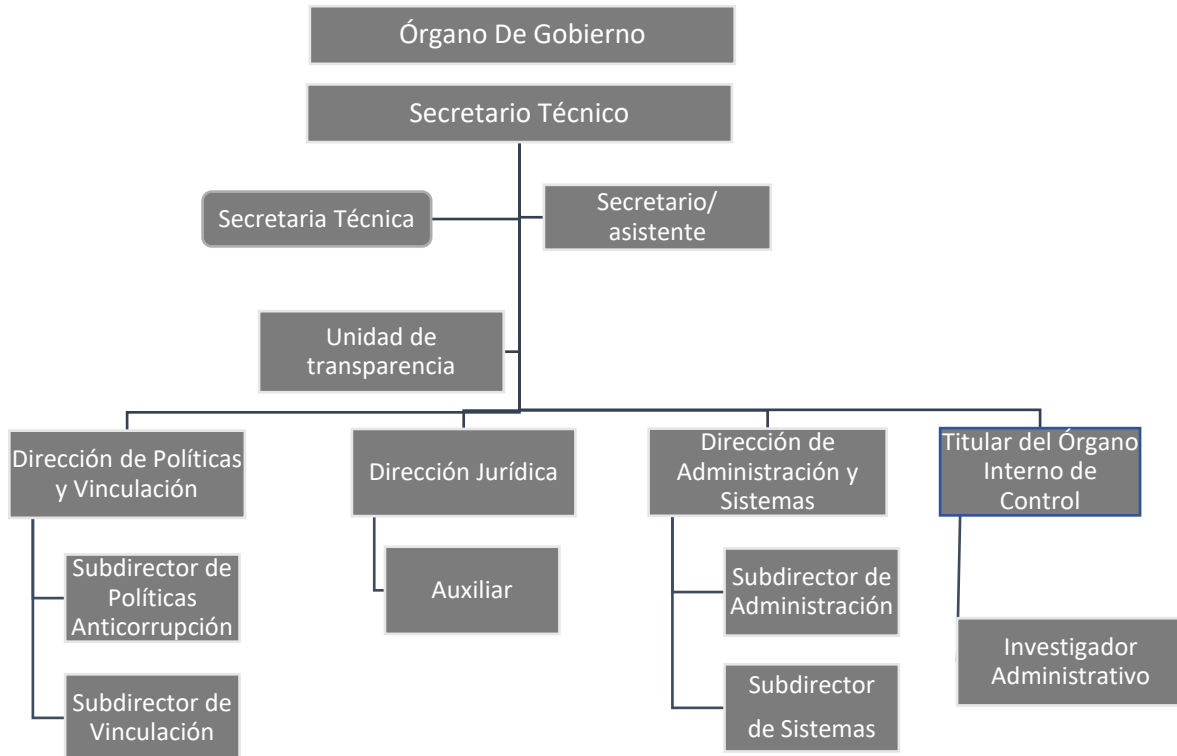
Órgano De Gobierno

Secretario Técnico

Secretaria Técnica

Secretario/ asistente

Unidad de transparencia

Dirección de Políticas y Vinculación

Subdirector de Políticas Anticorrupción

Subdirector de Vinculación

Dirección Jurídica

Auxiliar

Dirección de Administración y Sistemas

Subdirector de Administración

Subdirector de Sistemas

Titular del Órgano Interno de Control

Investigador Administrativo